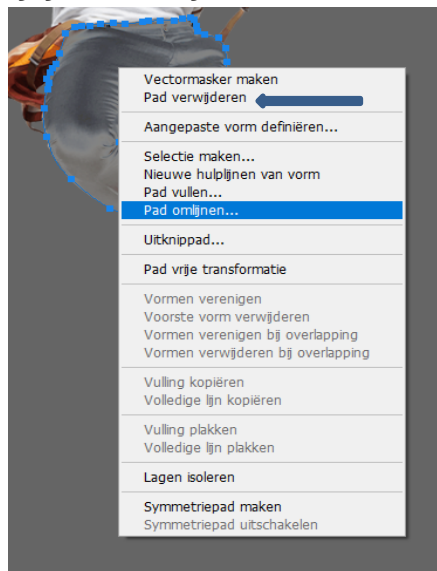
Vectormasker maken
Pad verwijderen

Aangepaste vorm definiëren...

Selectie maken...
Nieuwe hulplijnen van vorm
Pad vullen...
Pad omlijnen...

Uitknippad...

Pad vrije transformatie

Vormen verenigen
Voorste vorm verwijderen
Vormen verenigen bij overlapping
Vormen verwijderen bij overlapping

Vulling kopiëren
Volledige lijn kopiëren

Vulling plakken
Volledige lijn plakken

Lagen isoleren

Symmetriepad maken
Symmetriepad uitschakelen